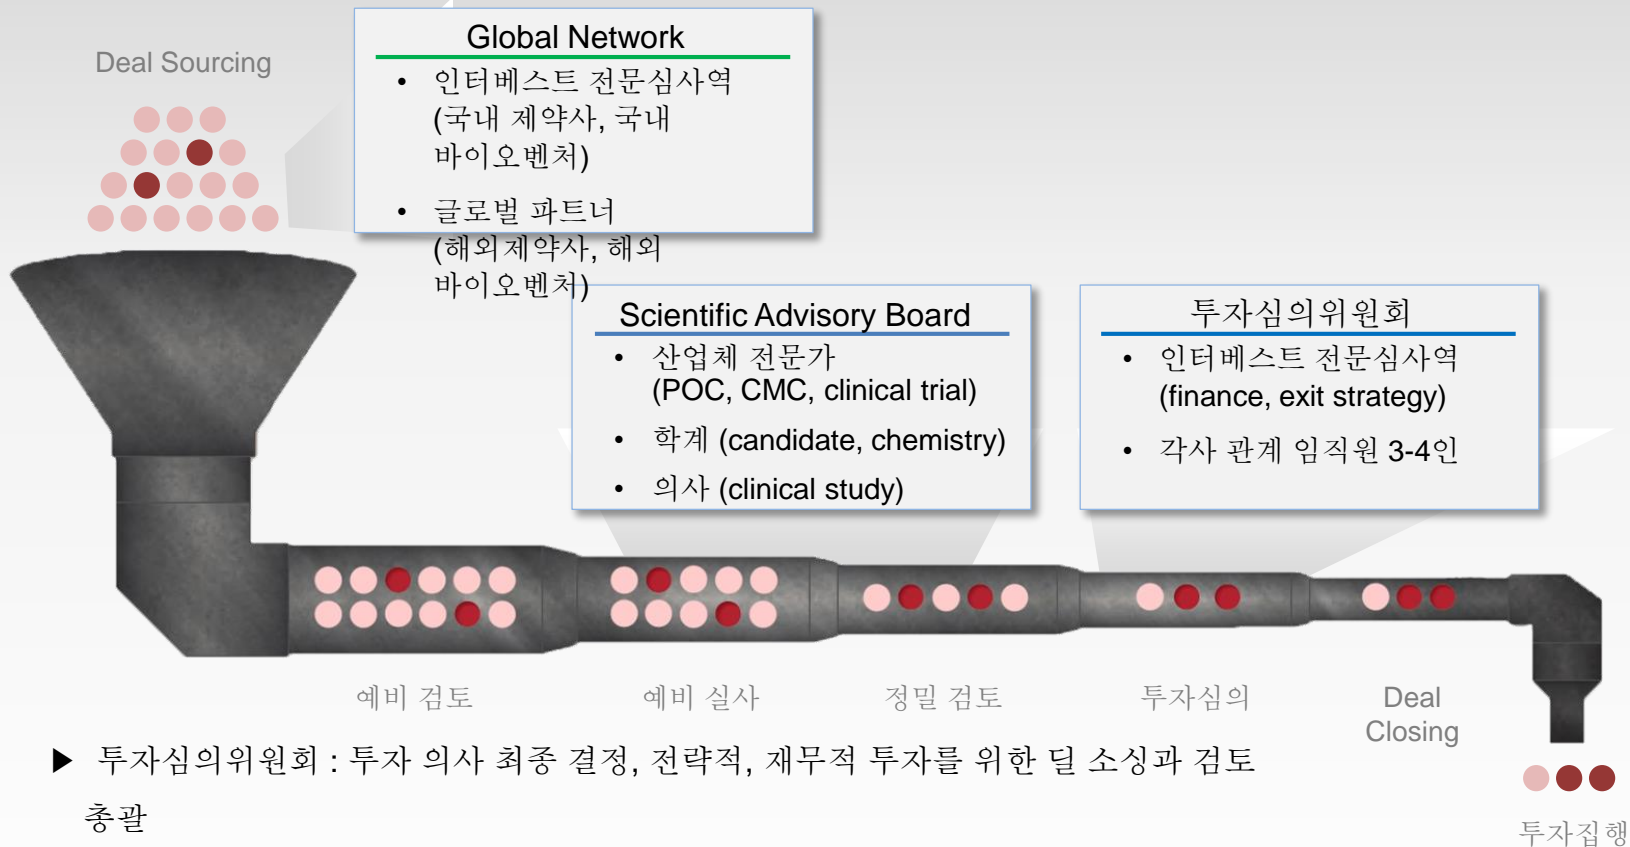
Deal Sourcing

Global Network
• 인터베스트 전문심사역 (국내 제약사, 국내 바이오벤처)
• 글로벌 파트너 (해외제약사, 해외 바이오벤처)

Scientific Advisory Board
• 산업체 전문가 (POC, CMC, clinical trial)
• 학계 (candidate, chemistry)
• 의사 (clinical study)

투자심의위원회
• 인터베스트 전문심사역 (finance, exit strategy)
• 각사 관계 임직원 3-4인

예비 검토

예비 실사

정밀 검토

투자심의

Deal Closing

투자집행

▶ 투자심의위원회 : 투자 의사 최종 결정, 전략적, 재무적 투자를 위한 딜 소싱과 검토 총괄